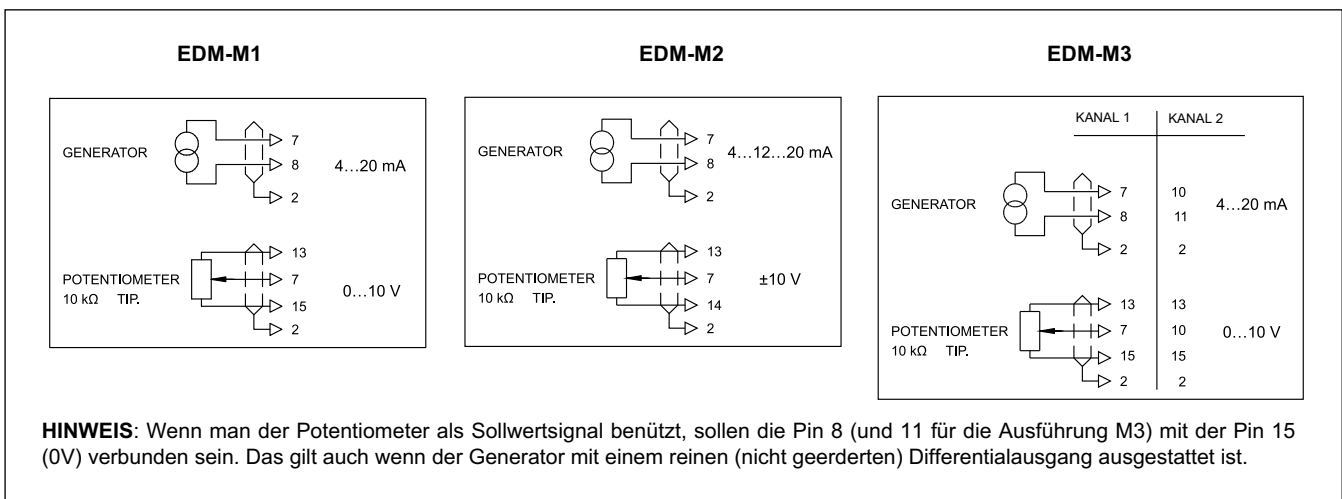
EDM-M1

GENERATOR
7
8
2
4…20 mA

POTENTIOMETER
10 kΩ TIP.
13
7
15
2
0…10 V

EDM-M2

GENERATOR
7
8
2
4…12…20 mA

POTENTIOMETER
10 kΩ TIP.
13
7
14
2
±10 V

EDM-M3

| | KANAL 1 | KANAL 2 | |
|---|---|---|---|
| GENERATOR | 7 | 10 | 4…20 mA |
| | 8 | 11 | |
| | 2 | 2 | |
| POTENTIOMETER 10 kΩ TIP. | 13 | 13 | 0…10 V |
| | 7 | 10 | |
| | 15 | 15 | |
| | 2 | 2 | |

**HINWEIS**: Wenn man der Potentiometer als Sollwertsignal benützt, sollen die Pin 8 (und 11 für die Ausführung M3) mit der Pin 15 (0V) verbunden sein. Das gilt auch wenn der Generator mit einem reinen (nicht geerderten) Differentialausgang ausgestattet ist.